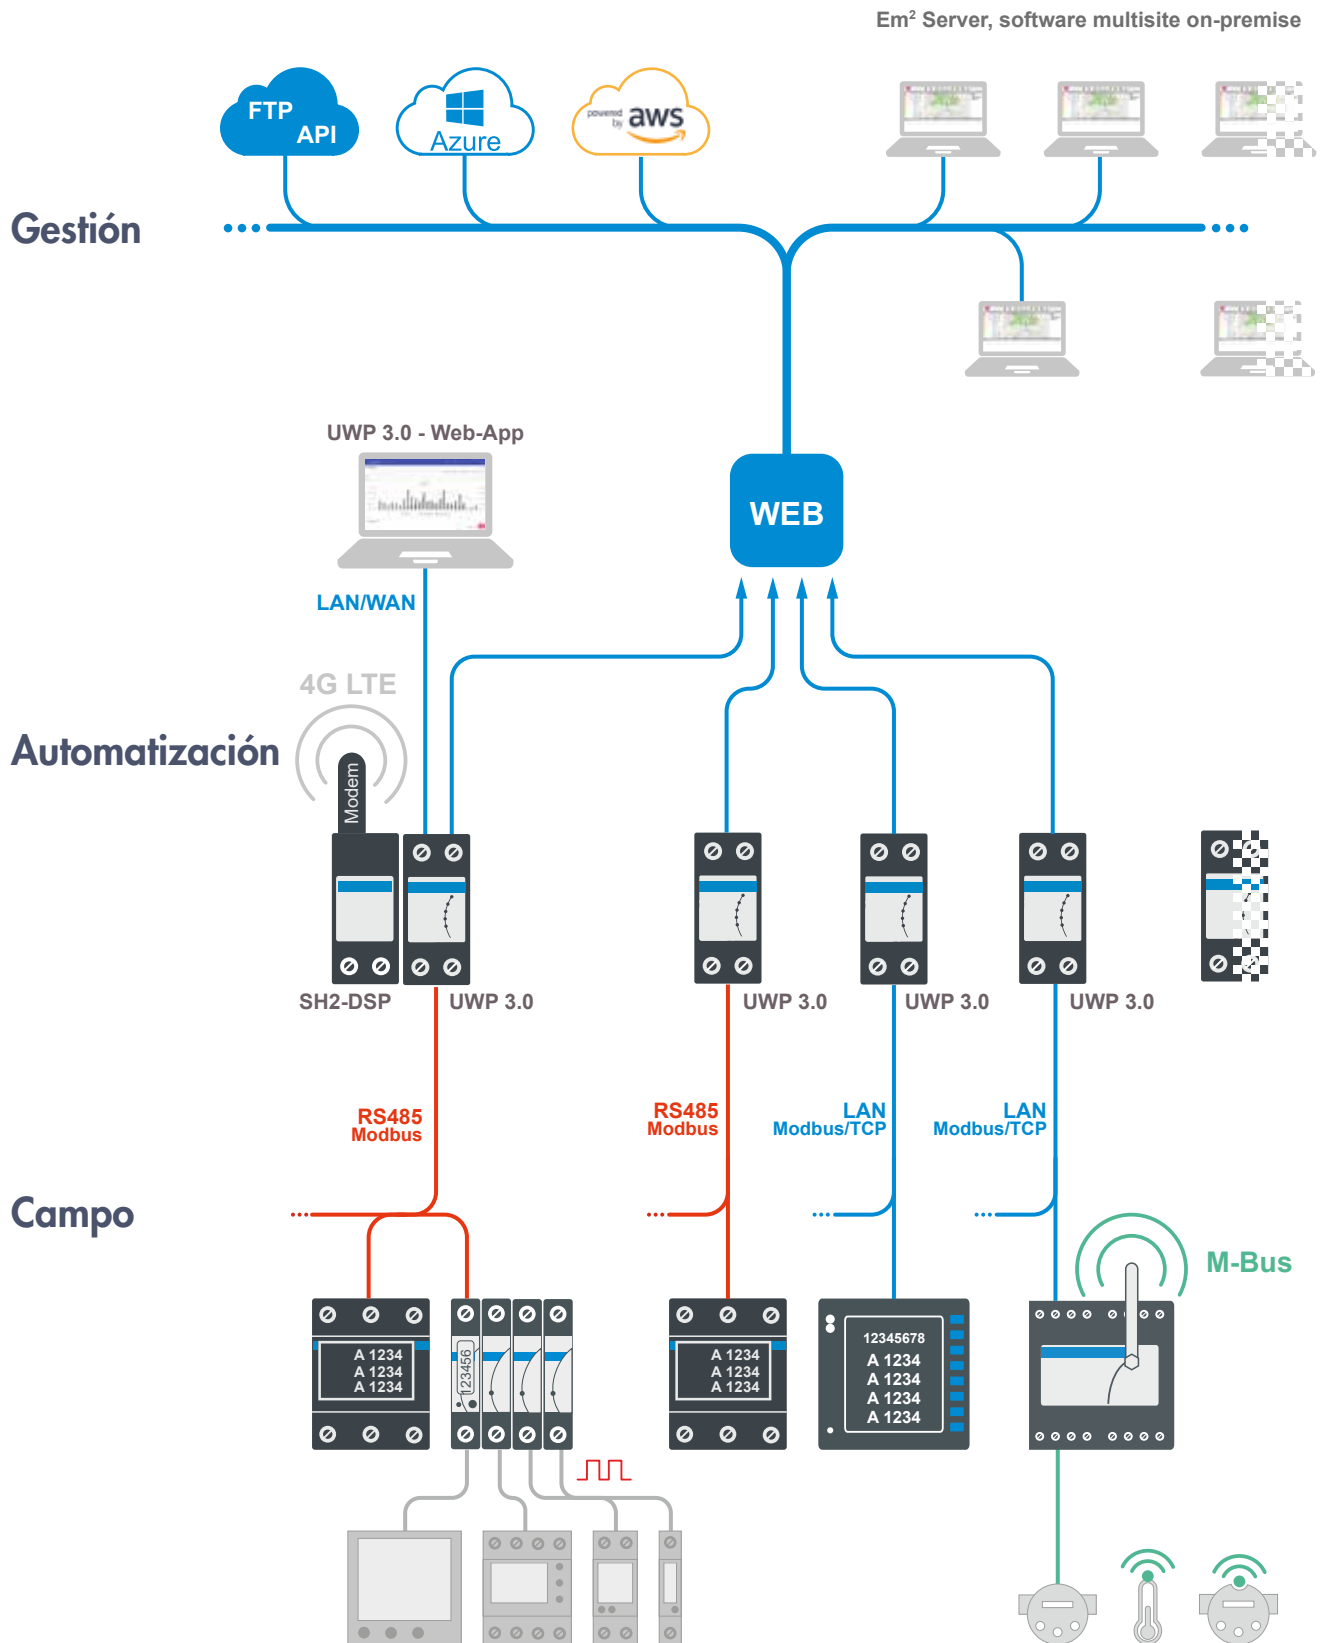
Em² Server, software multisite on-premise

FTP
API

Azure

powered by aws

Gestión

UWP 3.0 - Web-App

WEB

LAN/WAN

4G LTE

Automatización

Modem

SH2-DSP
UWP 3.0
UWP 3.0
UWP 3.0
UWP 3.0

RS485
Modbus

RS485
Modbus

LAN
Modbus/TCP

LAN
Modbus/TCP

Campo

M-Bus

A 1234
A 1234
A 1234

123456

A 1234
A 1234
A 1234

12345678
A 1234
A 1234
A 1234
A 1234